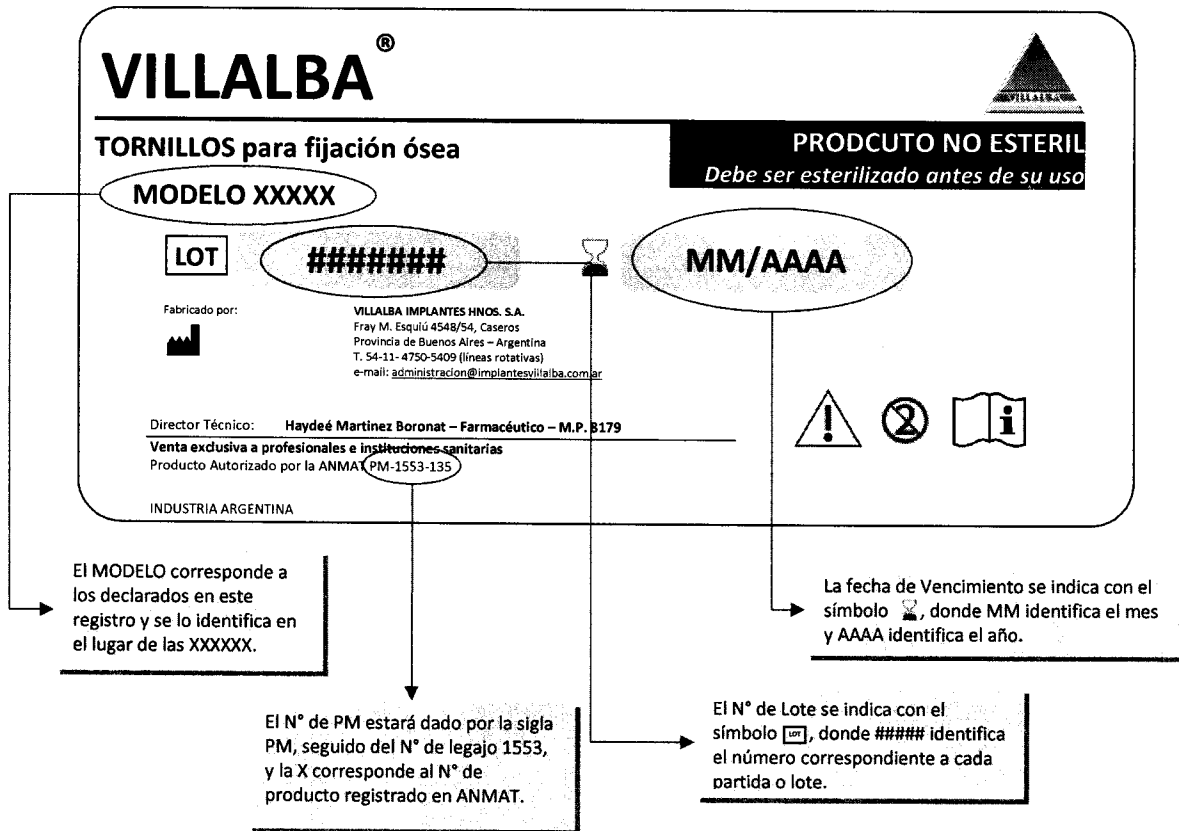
VILLALBA®

VILLALBA

TORNILLOS para fijación ósea

PRODCUTO NO ESTERIL
Debe ser esterilizado antes de su uso

MODELO XXXXX

LOT ####### MM/AAAA

Fabricado por:

VILLALBA IMPLANTES HNOS. S.A.
Fray M. Esquiú 4548/54, Caseros
Provincia de Buenos Aires – Argentina
T. 54-11- 4750-5409 (líneas rotativas)
e-mail: administracion@implantesvillalba.com.ar

Director Técnico: Haydeé Martinez Boronat – Farmacéutico – M.P. 8179

Venta exclusiva a profesionales e instituciones sanitarias
Producto Autorizado por la ANMAT PM-1553-135

INDUSTRIA ARGENTINA

El MODELO corresponde a los declarados en este registro y se lo identifica en el lugar de las XXXXXX.

La fecha de Vencimiento se indica con el símbolo ⌛, donde MM identifica el mes y AAAA identifica el año.

El N° de PM estará dado por la sigla PM, seguido del N° de legajo 1553, y la X corresponde al N° de producto registrado en ANMAT.

El N° de Lote se indica con el símbolo LOT, donde ##### identifica el número correspondiente a cada partida o lote.